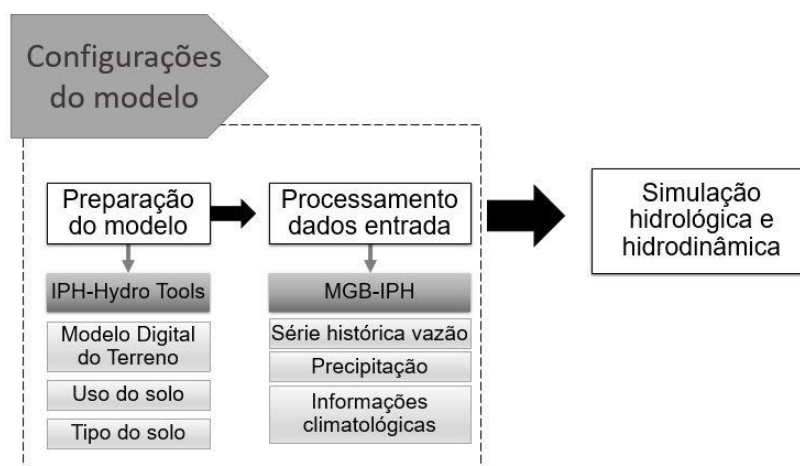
Configurações do modelo

Preparação do modelo

IPH-Hydro Tools

Modelo Digital do Terreno

Uso do solo

Tipo do solo

Processamento dados entrada

MGB-IPH

Série histórica vazão

Precipitação

Informações climatológicas

Simulação hidrológica e hidrodinâmica